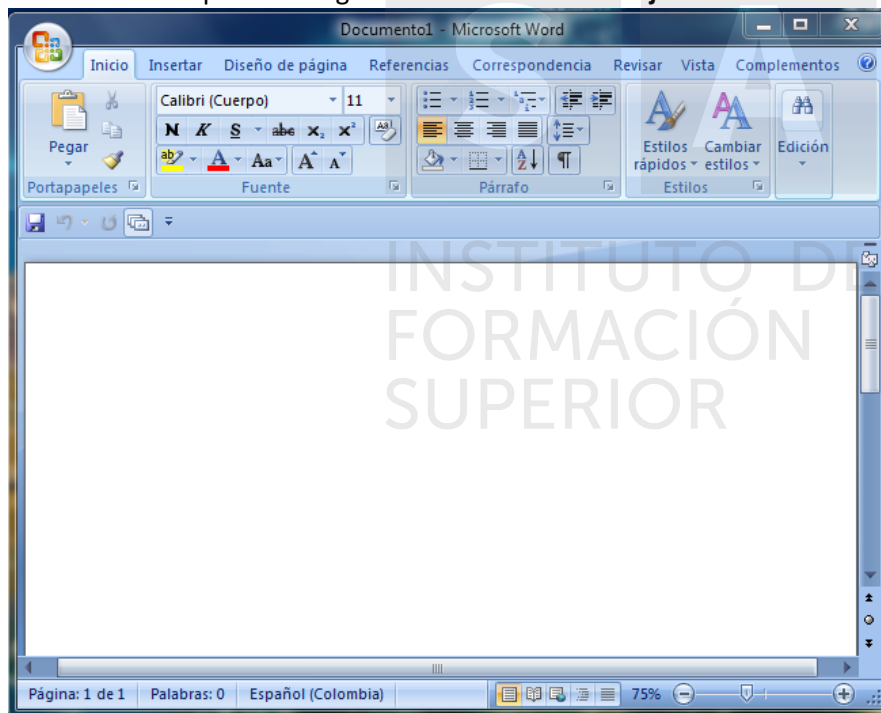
Documento1 - Microsoft Word

Inicio Insertar Diseño de página Referencias Correspondencia Revisar Vista Complementos

Pegar
Portapapeles

Calibri (Cuerpo) 11
N K S abe $x_2$ $x^2$
Aa A A
Fuente

Párrafo

Estilos rápidos Cambiar estilos
Estilos

Edición

INSTITUTO DE FORMACIÓN SUPERIOR

Página: 1 de 1 Palabras: 0 Español (Colombia) 75%